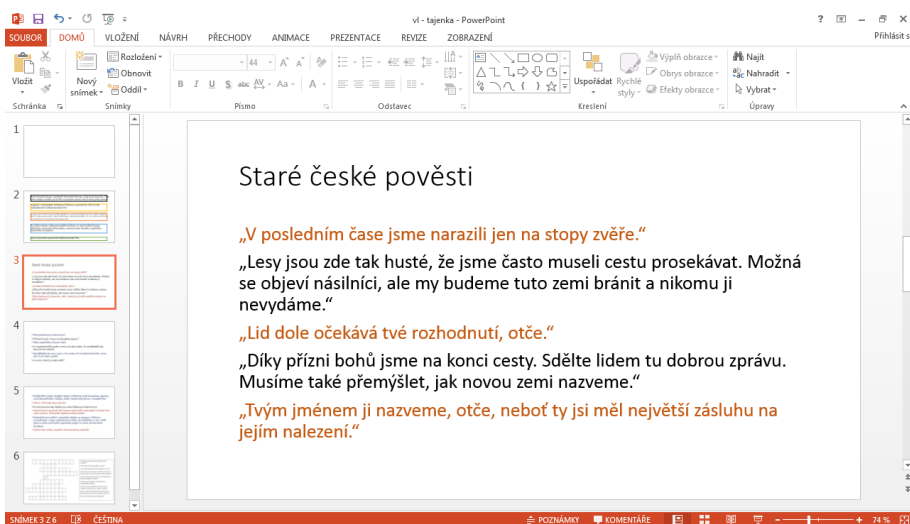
vl - tajenka - PowerPoint

? – ✕

SOUBOR DOMŮ VLOŽENÍ NÁVRH PŘECHODY ANIMACE PREZENTACE REVIZE ZOBRAZENÍ Přihlásit s

Vložit Nový snímek Rozložení Obnovit Oddíl 44 A A Aa A Uspořádat Rychlé styly Výplň obrazce Obrys obrazce Efekty obrazce Najít Nahradit Vybrat

Schránka Snímky Písmo Odstavec Kreslení Úpravy

1
2
3
4
5
6

Staré české pověsti

„V posledním čase jsme narazili jen na stopy zvěře."

„Lesy jsou zde tak husté, že jsme často museli cestu prosekávat. Možná se objeví násilníci, ale my budeme tuto zemi bránit a nikomu ji nevydáme."

„Lid dole očekává tvé rozhodnutí, otče."

„Díky přízni bohů jsme na konci cesty. Sdělte lidem tu dobrou zprávu. Musíme také přemýšlet, jak novou zemi nazveme."

„Tvým jménem ji nazveme, otče, neboť ty jsi měl největší zásluhu na jejím nalezení."

SNÍMEK 3 Z 6 ČEŠTINA POZNÁMKY KOMENTÁŘE 74 %